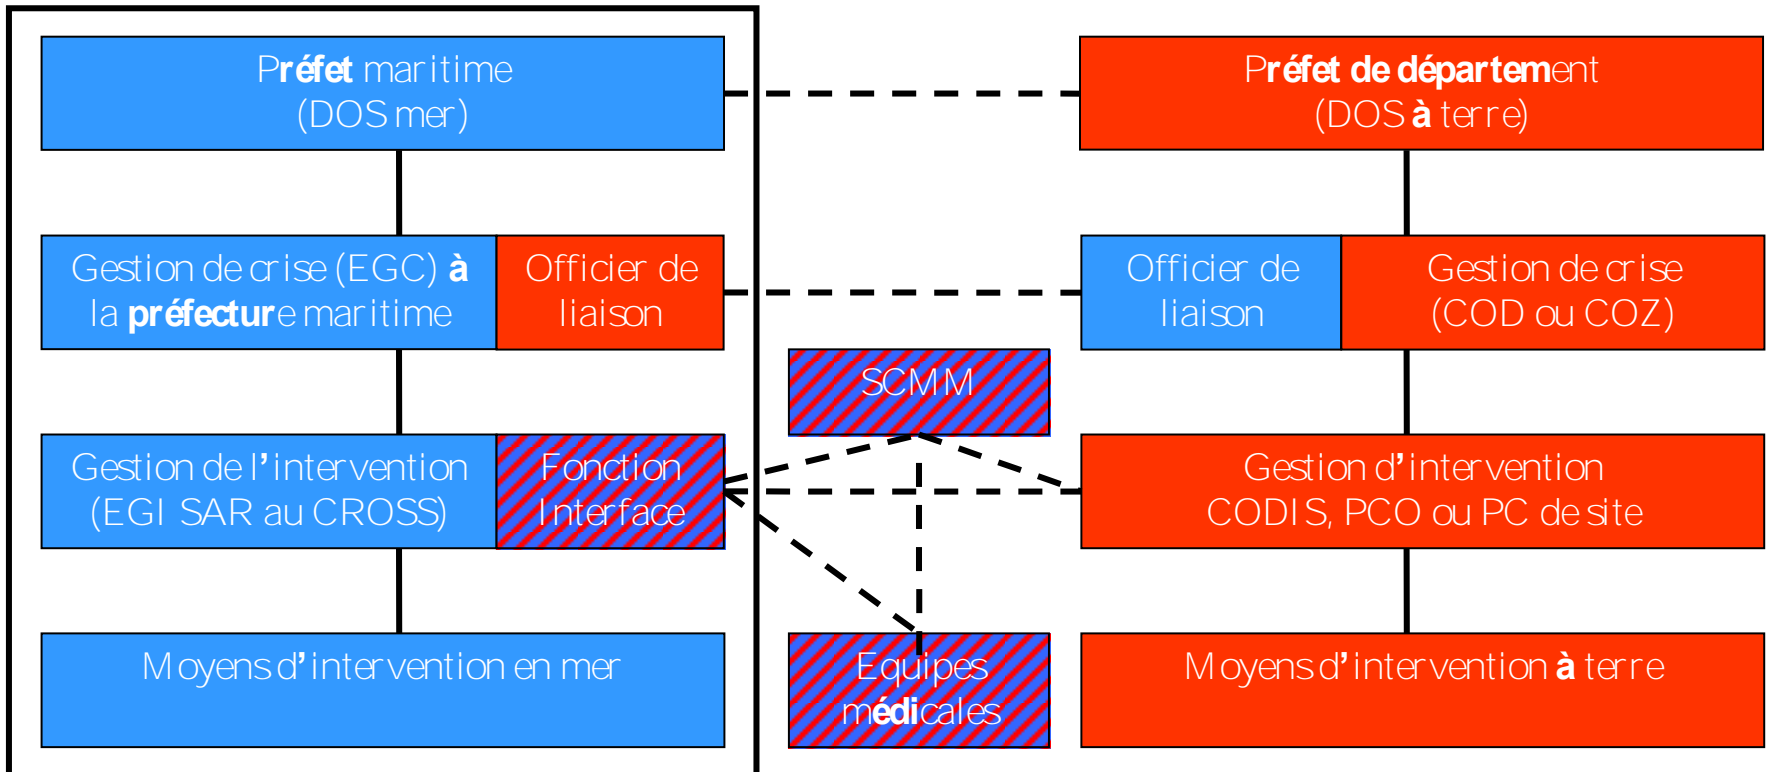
Préfet maritime
(DOS mer)

Préfet de département
(DOS à terre)

Gestion de crise (EGC) à la préfecture maritime

Officier de liaison

Officier de liaison

Gestion de crise
(COD ou COZ)

SCMM

Gestion de l'intervention
(EGI SAR au CROSS)

Fonction Interface

Gestion d'intervention
CODIS, PCO ou PC de site

Moyens d'intervention en mer

Equipes médicales

Moyens d'intervention à terre